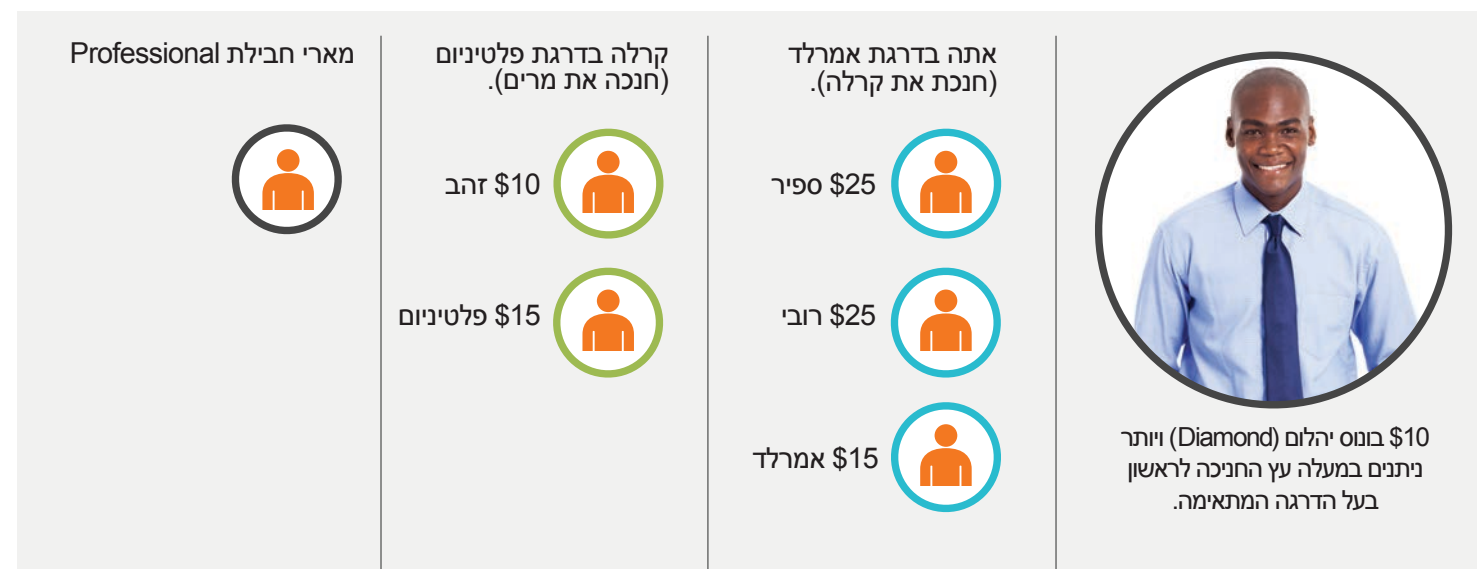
$10 בונוס יהלום (Diamond) ויותר ניתנים במעלה עץ החניכה לראשון בעל הדרגה המתאימה.

אתה בדרגת אמרלד (חנכת את קרלה).

$25 ספיר

$25 רובי

$15 אמרלד

קרלה בדרגת פלטיניום (חנכה את מרים).

$10 זהב

$15 פלטיניום

מארי חבילת Professional